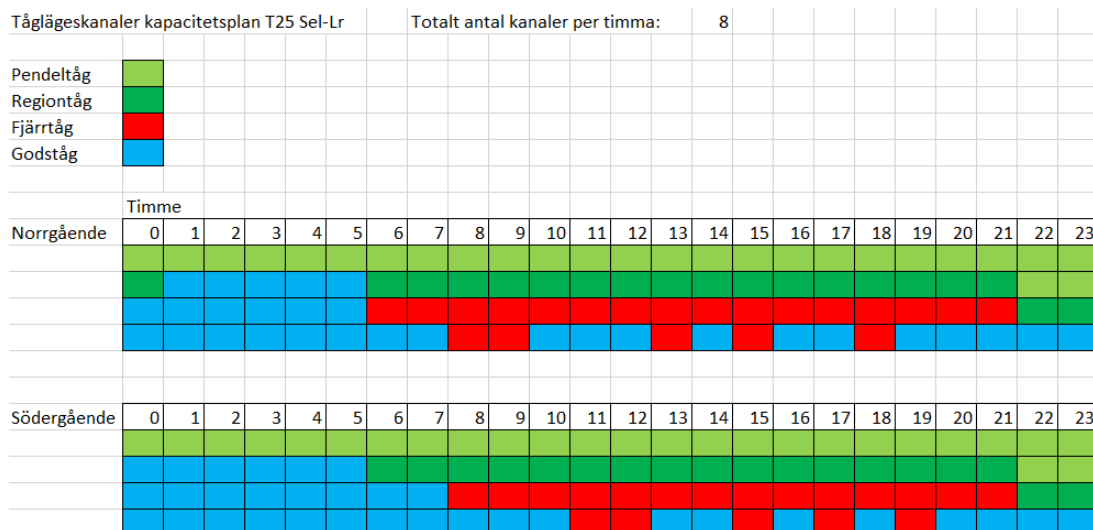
Tåglägeskanaler kapacitetsplan T25 Sel-Lr

Totalt antal kanaler per timma: 8

Pendeltåg
Regiontåg
Fjärrtåg
Godståg

Timme

| Norrgående | 0 | 1 | 2 | 3 | 4 | 5 | 6 | 7 | 8 | 9 | 10 | 11 | 12 | 13 | 14 | 15 | 16 | 17 | 18 | 19 | 20 | 21 | 22 | 23 |
|---|---|---|---|---|---|---|---|---|---|---|---|---|---|---|---|---|---|---|---|---|---|---|---|---|

| Södergående | 0 | 1 | 2 | 3 | 4 | 5 | 6 | 7 | 8 | 9 | 10 | 11 | 12 | 13 | 14 | 15 | 16 | 17 | 18 | 19 | 20 | 21 | 22 | 23 |
|---|---|---|---|---|---|---|---|---|---|---|---|---|---|---|---|---|---|---|---|---|---|---|---|---|